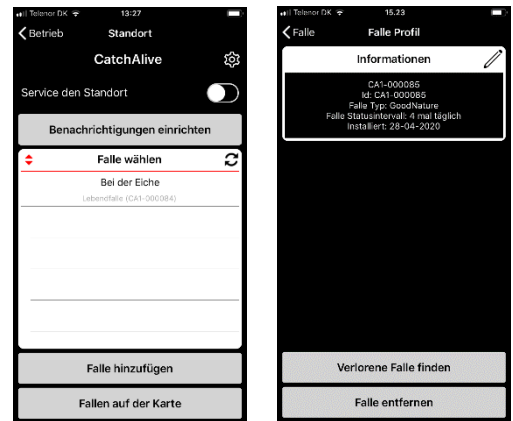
Telenor DK 13:27

Betrieb Standort

CatchAlive

Service den Standort

Benachrichtigungen einrichten

Falle wählen

Bei der Eiche

Lebendfalle (CA1-000084)

Falle hinzufügen

Fallen auf der Karte

Telenor DK 15.23

Falle Falle Profil

Informationen

CA1-000085
Id: CA1-000085
Falle Typ: GoodNature
Falle Statusintervall: 4 mal täglich
Installert: 28-04-2020

Verlorene Falle finden

Falle entfernen